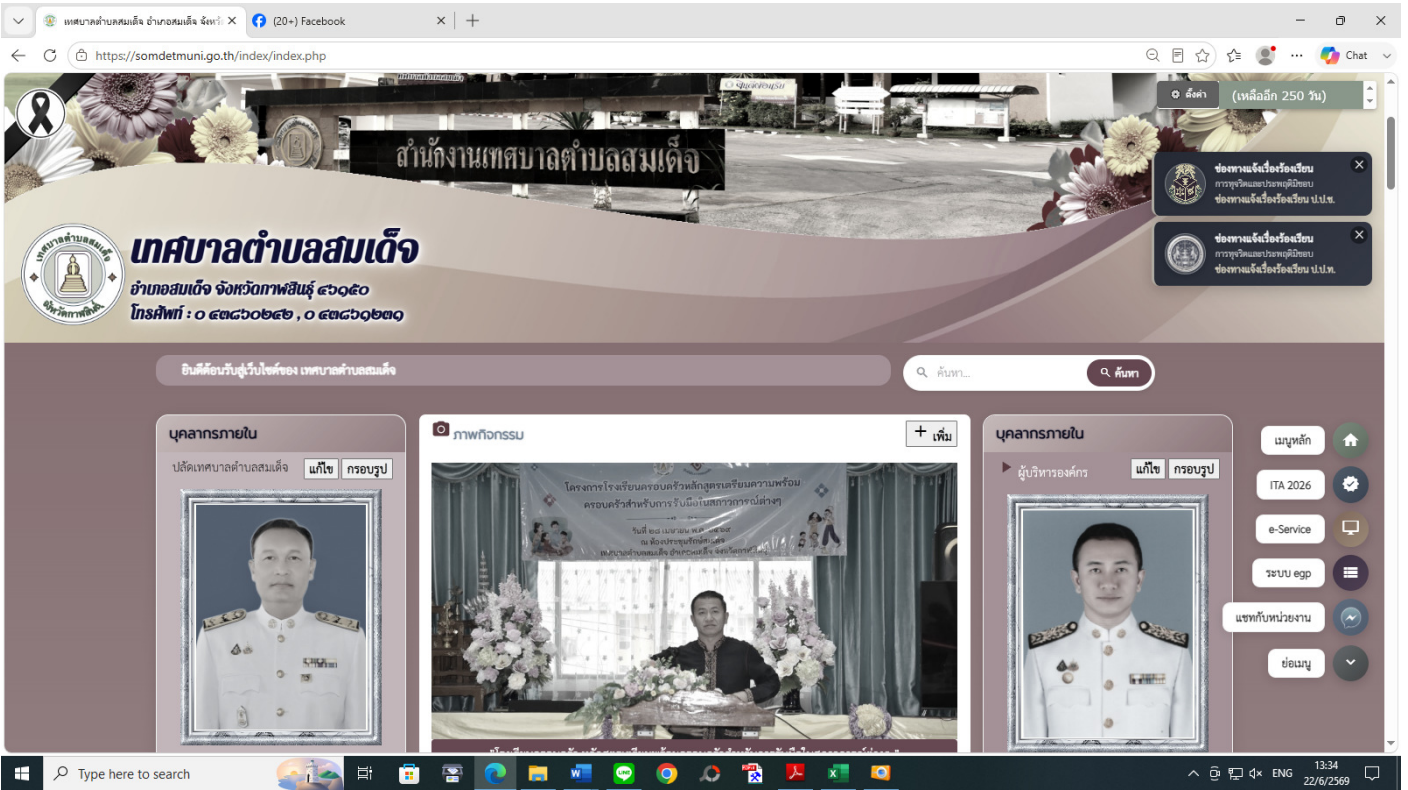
เทศบาลตำบลสมเด็จ อำเภอสมเด็จ จังหวั
(20+) Facebook
https://somdetmuni.go.th/index/index.php
Chat

ตั้งค่า (เหลืออีก 250 วัน)

สำนักงานเทศบาลตำบลสมเด็จ

ช่องทางแจ้งเรื่องร้องเรียน
การทุจริตและประพฤติมิชอบ
ช่องทางแจ้งเรื่องร้องเรียน ป.ป.ช.

ช่องทางแจ้งเรื่องร้องเรียน
การทุจริตและประพฤติมิชอบ
ช่องทางแจ้งเรื่องร้องเรียน ป.ป.ท.

เทศบาลตำบลสมเด็จ
อำเภอสมเด็จ จังหวัดกาฬสินธุ์ ๔๖๑๕๐
โทรศัพท์ : ๐ ๔๓๘๖๐๒๔๖ , ๐ ๔๓๘๖๑๒๓๑

ยินดีต้อนรับสู่เว็บไซต์ของ เทศบาลตำบลสมเด็จ
ค้นหา...
ค้นหา

บุคลากรภายใน
ปลัดเทศบาลตำบลสมเด็จ
แก้ไข
กรอบรูป

ภาพกิจกรรม
เพิ่ม
โครงการโรงเรียนครอบครัวหลักสูตรเตรียมความพร้อม
ครอบครัวสำหรับการรับมือในสถานการณ์ต่างๆ

บุคลากรภายใน
ผู้บริหารองค์กร
แก้ไข
กรอบรูป

เมนูหลัก
ITA 2026
e-Service
ระบบ egp
แชทกับหน่วยงาน
ย่อเมนู

Type here to search
ENG
13:34
22/6/2569